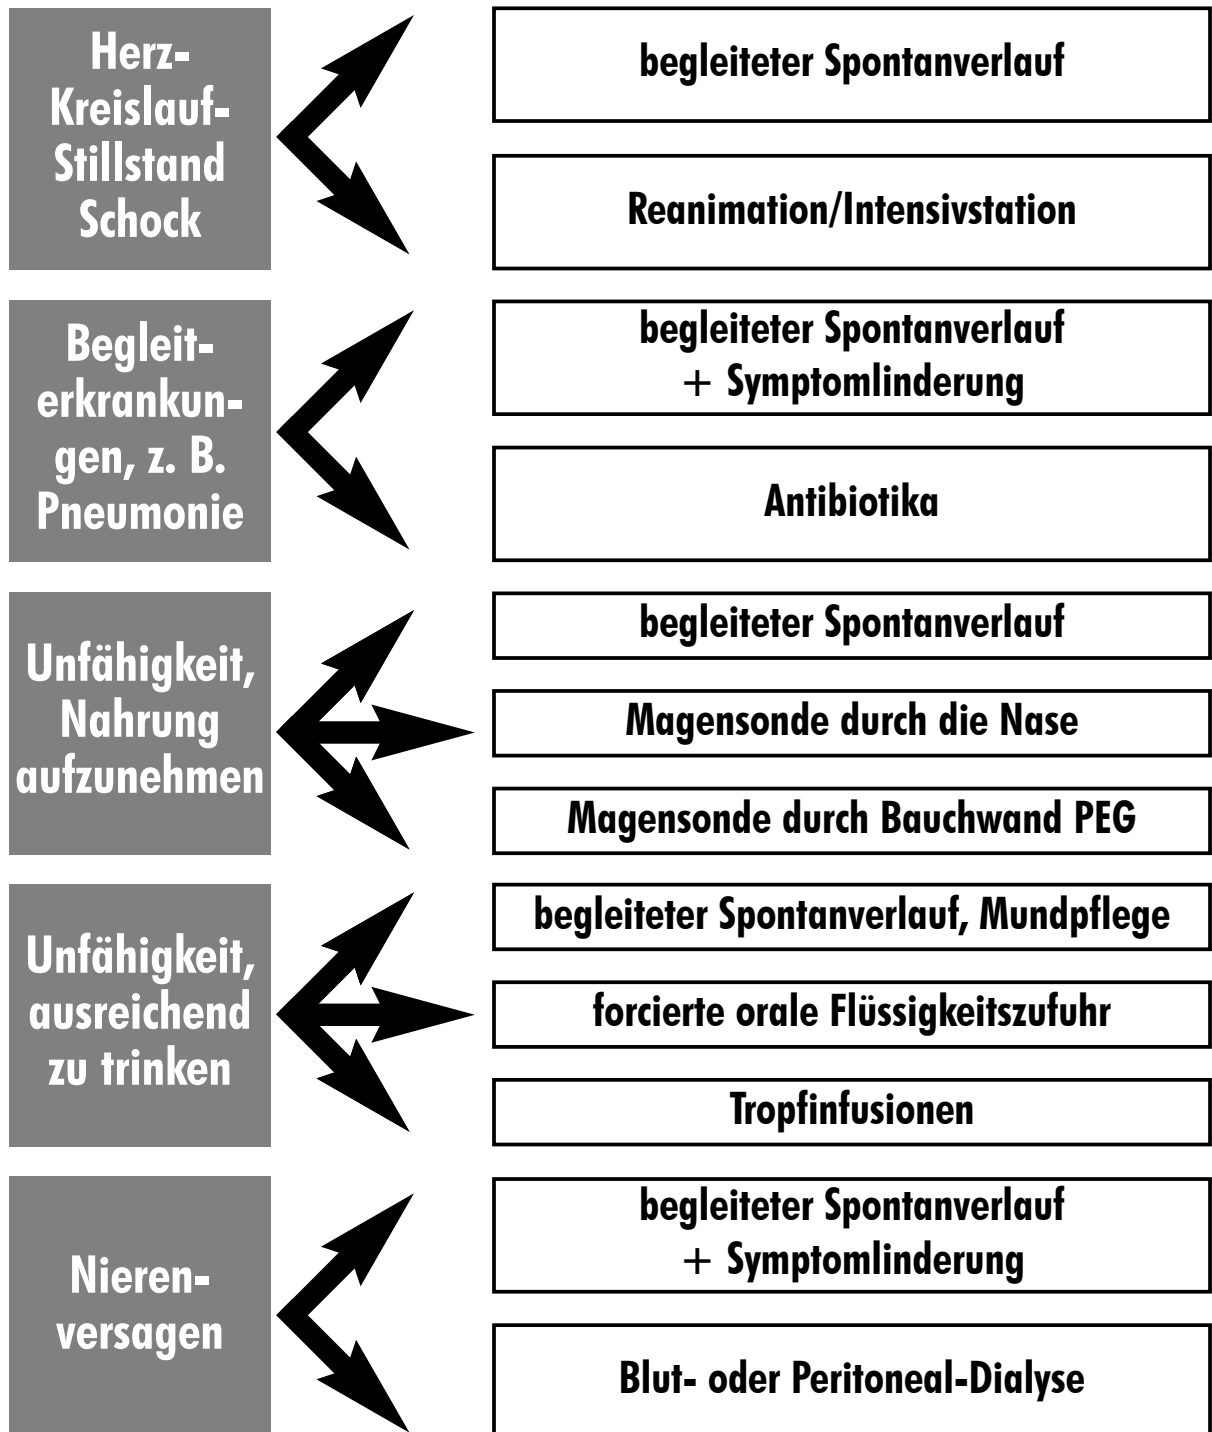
Herz-Kreislauf-Stillstand Schock

begleiteter Spontanverlauf

Reanimation/Intensivstation

Begleiterkrankungen, z. B. Pneumonie

begleiteter Spontanverlauf + Symptomlinderung

Antibiotika

Unfähigkeit, Nahrung aufzunehmen

begleiteter Spontanverlauf

Magensonde durch die Nase

Magensonde durch Bauchwand PEG

Unfähigkeit, ausreichend zu trinken

begleiteter Spontanverlauf, Mundpflege

forcierte orale Flüssigkeitszufuhr

Tropfinfusionen

Nierenversagen

begleiteter Spontanverlauf + Symptomlinderung

Blut- oder Peritoneal-Dialyse